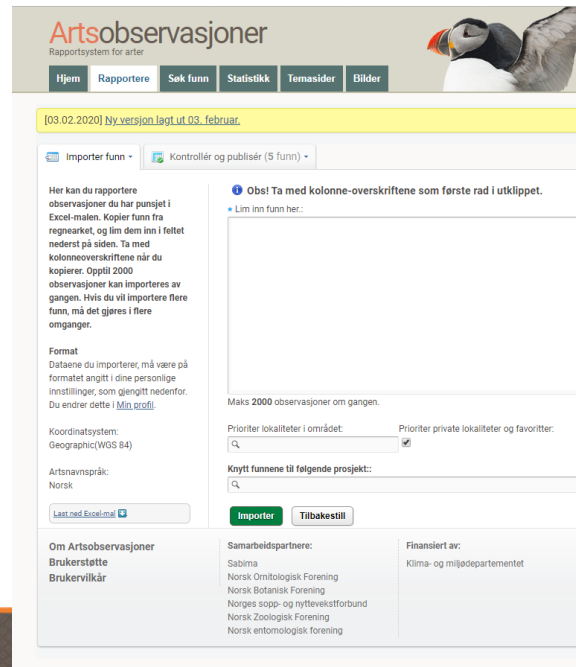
Artsobservasjoner
Rapportsystem for arter

Hjem | Rapportere | Søk funn | Statistikk | Temasider | Bilder

[03.02.2020] Ny versjon lagt ut 03. februar.

Importer funn ▾ | Kontrollér og publisér (5 funn) ▾

Her kan du rapportere observasjoner du har punsjet i Excel-malen. Kopier funn fra regnearket, og lim dem inn i feltet nederst på siden. Ta med kolonneoverskriftene når du kopierer. Opptil 2000 observasjoner kan importeres av gangen. Hvis du vil importere flere funn, må det gjøres i flere omganger.

Format
Dataene du importerer, må være på formatet angitt i dine personlige innstillinger, som gjengitt nedenfor. Du endrer dette i Min profil.

Koordinatsystem:
Geographic(WGS 84)

Artsnavnspråk:
Norsk

Last ned Excel-mal

Obs! Ta med kolonne-overskriftene som første rad i utklippet.

* Lim inn funn her.:

Maks 2000 observasjoner om gangen.

Prioriter lokaliteter i området:

Prioriter private lokaliteter og favoritter:

Knytt funnene til følgende prosjekt::

Importer | Tilbakestill

Om Artsobservasjoner
Brukerstøtte
Brukervilkår

Samarbeidspartnere:
Sabima
Norsk Ornitologisk Forening
Norsk Botanisk Forening
Norges sopp- og nyttevekstforbund
Norsk Zoologisk Forening
Norsk entomologisk forening

Finansiert av:
Klima- og miljødepartementet